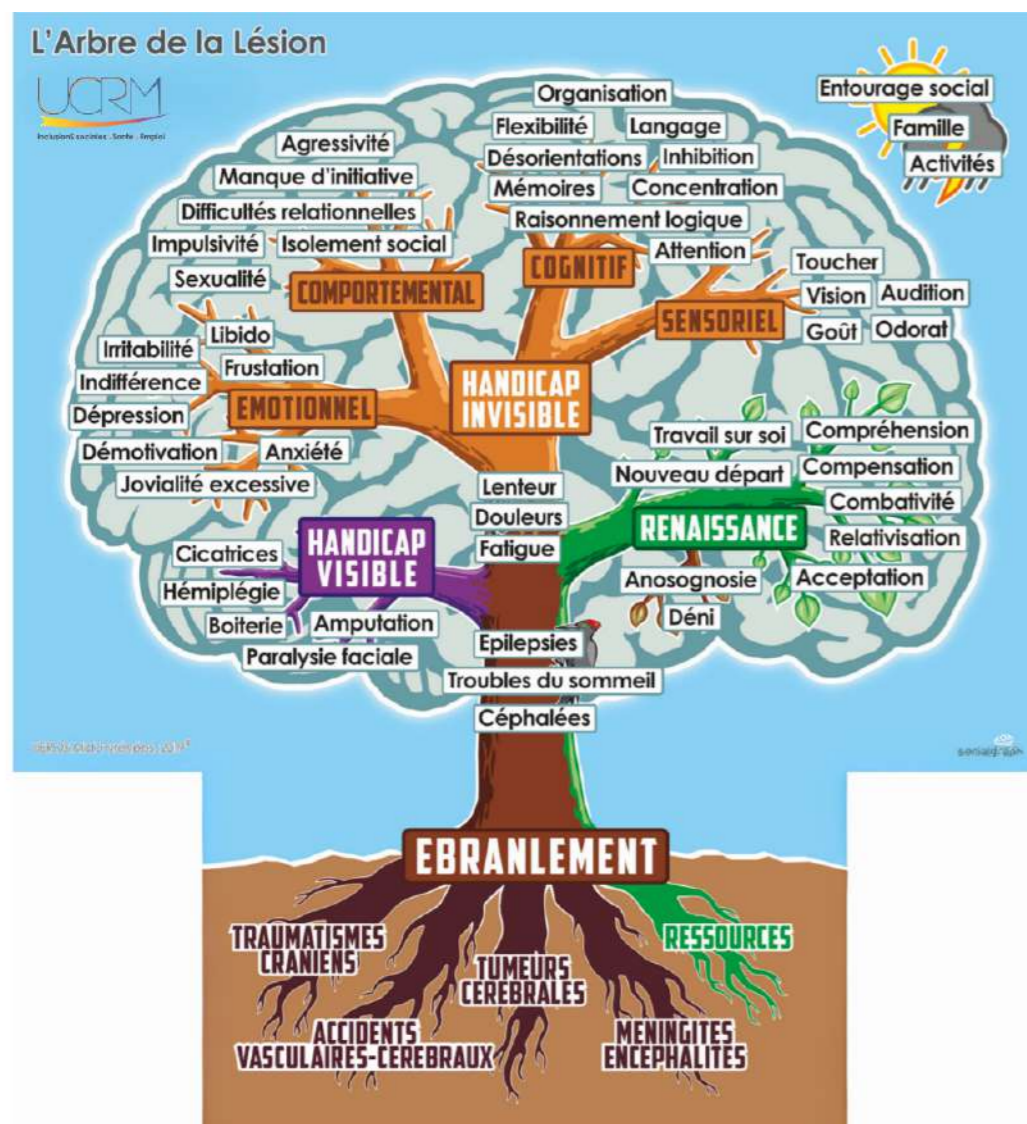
L'Arbre de la Lésion

UCRM
InclusionS sociales . Santé . Emploi

Entourage social
Famille
Activités

Organisation
Flexibilité
Langage
Désorientations
Inhibition
Mémoires
Concentration
Raisonnement logique
Attention

Agressivité
Manque d'initiative
Difficultés relationnelles
Impulsivité
Isolement social
Sexualité

COMPORTEMENTAL
COGNITIF
SENSORIEL

Toucher
Vision
Audition
Goût
Odorat

Libido
Irritabilité
Frustation
Indifférence
Dépression
EMOTIONNEL
Démotivation
Anxiété
Jovialité excessive

HANDICAP INVISIBLE

Travail sur soi
Compréhension
Nouveau départ
Compensation
Combativité
RENAISSANCE
Relativisation
Acceptation
Anosognosie
Déni

Lenteur
Douleurs
Fatigue

HANDICAP VISIBLE
Cicatrices
Hémiplégie
Boiterie
Amputation
Paralysie faciale

Epilepsies
Troubles du sommeil
Céphalées

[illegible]

EBRANLEMENT

TRAUMATISMES CRANIENS
TUMEURS CEREBRALES
RESSOURCES
ACCIDENTS VASCULAIRES-CEREBRAUX
MENINGITES ENCEPHALITES